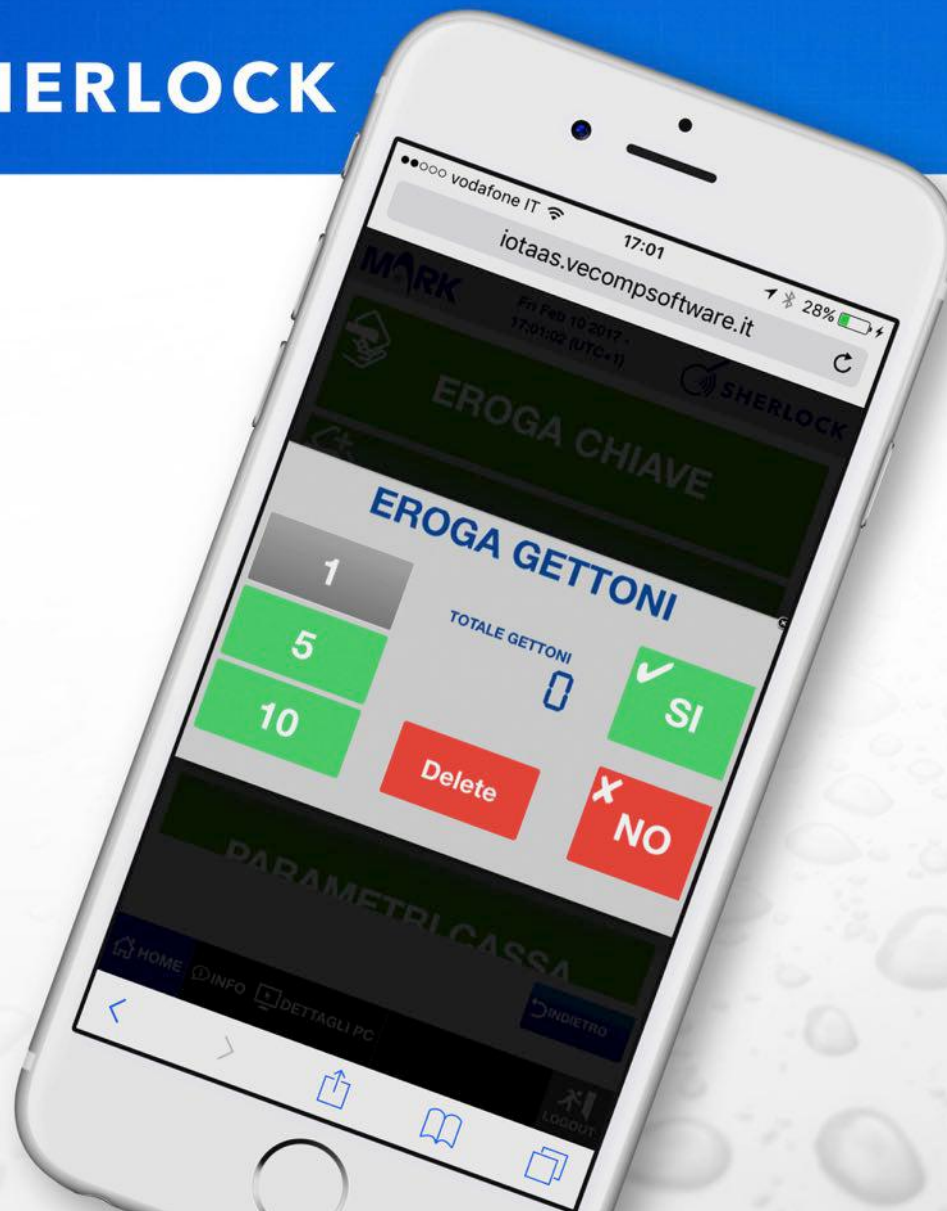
IERLOCK

●●○○○ vodafone IT
17:01
28%
iotaas.vecompsoftware.it

MARK
Fri Feb 10 2017 - 17:01:02 (UTC+1)
SHERLOCK

EROGA CHIAVE

EROGA GETTONI

1
5
10

TOTALE GETTONI
0

SI

Delete

NO

PARAMETRI CASSA

HOME
INFO
DETTAGLI PC
INDIETRO
LOGOUT